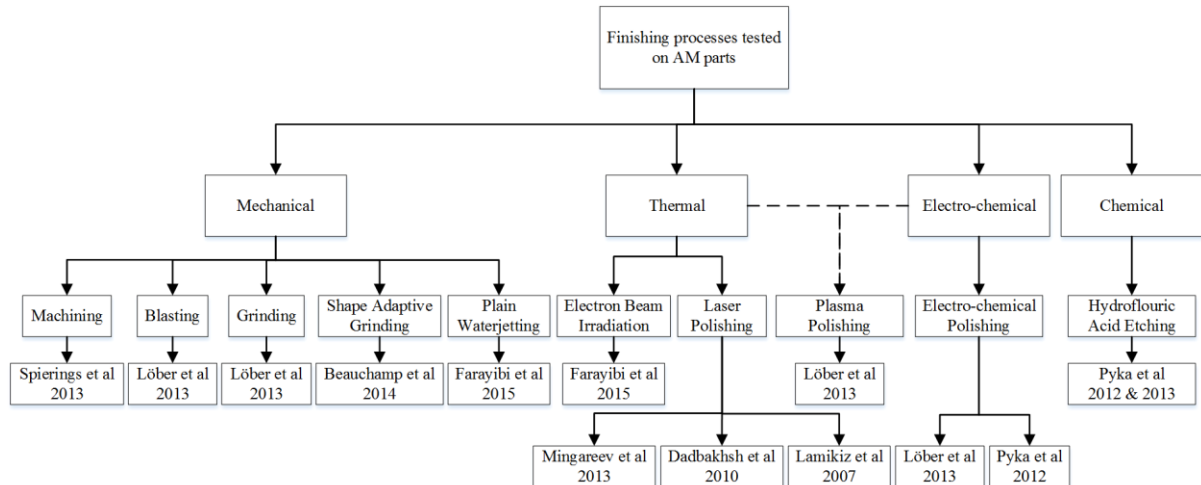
Finishing processes tested on AM parts

Mechanical

Thermal

Electro-chemical

Chemical

Machining

Spierings et al 2013

Blasting

Löber et al 2013

Grinding

Löber et al 2013

Shape Adaptive Grinding

Beauchamp et al 2014

Plain Waterjetting

Farayibi et al 2015

Electron Beam Irradiation

Farayibi et al 2015

Laser Polishing

Mingareev et al 2013

Dadbakhsh et al 2010

Lamikiz et al 2007

Plasma Polishing

Löber et al 2013

Electro-chemical Polishing

Löber et al 2013

Pyka et al 2012

Hydroflouric Acid Etching

Pyka et al 2012 & 2013